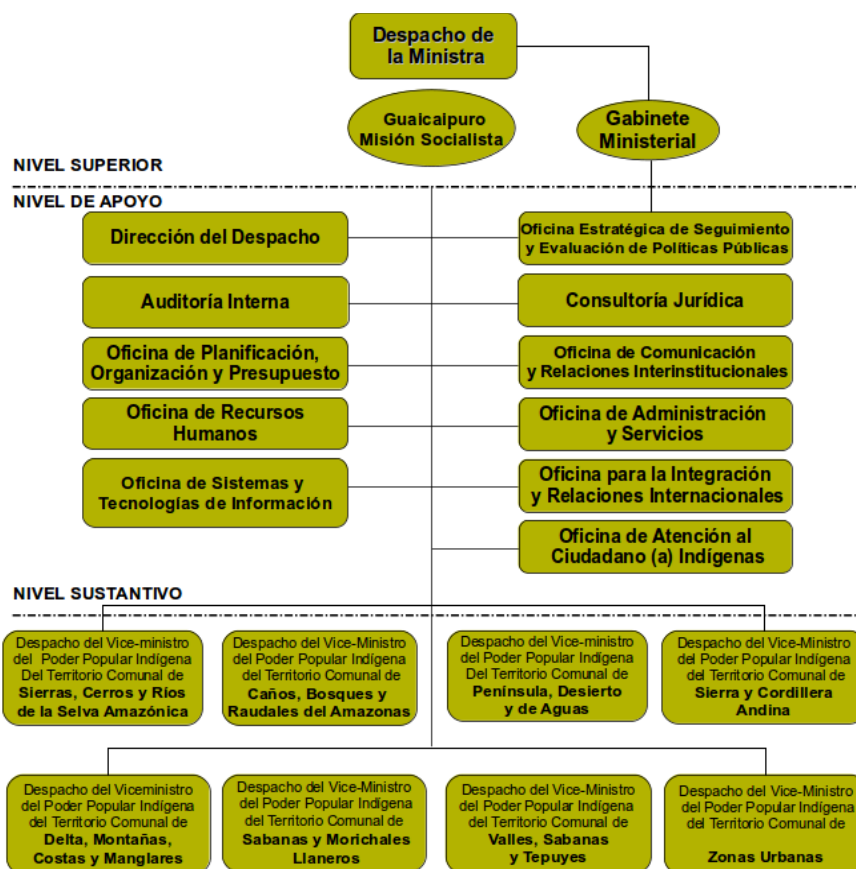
Despacho de la Ministra

Guaicaipuro Misión Socialista

Gabinete Ministerial

NIVEL SUPERIOR

NIVEL DE APOYO

Dirección del Despacho

Oficina Estratégica de Seguimiento y Evaluación de Políticas Públicas

Auditoría Interna

Consultoría Jurídica

Oficina de Planificación, Organización y Presupuesto

Oficina de Comunicación y Relaciones Interinstitucionales

Oficina de Recursos Humanos

Oficina de Administración y Servicios

Oficina de Sistemas y Tecnologías de Información

Oficina para la Integración y Relaciones Internacionales

Oficina de Atención al Ciudadano (a) Indígenas

NIVEL SUSTANTIVO

Despacho del Vice-ministro del Poder Popular Indígena Del Territorio Comunal de Sierras, Cerros y Ríos de la Selva Amazónica

Despacho del Vice-Ministro del Poder Popular Indígena del Territorio Comunal de Caños, Bosques y Raudales del Amazonas

Despacho del Vice-ministro del Poder Popular Indígena Del Territorio Comunal de Península, Desierto y de Aguas

Despacho del Vice-Ministro del Poder Popular Indígena del Territorio Comunal de Sierra y Cordillera Andina

Despacho del Viceministro del Poder Popular Indígena del Territorio Comunal de Delta, Montañas, Costas y Manglares

Despacho del Vice-Ministro del Poder Popular Indígena del Territorio Comunal de Sabanas y Morichales Llaneros

Despacho del Vice-Ministro del Poder Popular Indígena del Territorio Comunal de Valles, Sabanas y Tepuyes

Despacho del Vice-Ministro del Poder Popular Indígena del Territorio Comunal de Zonas Urbanas